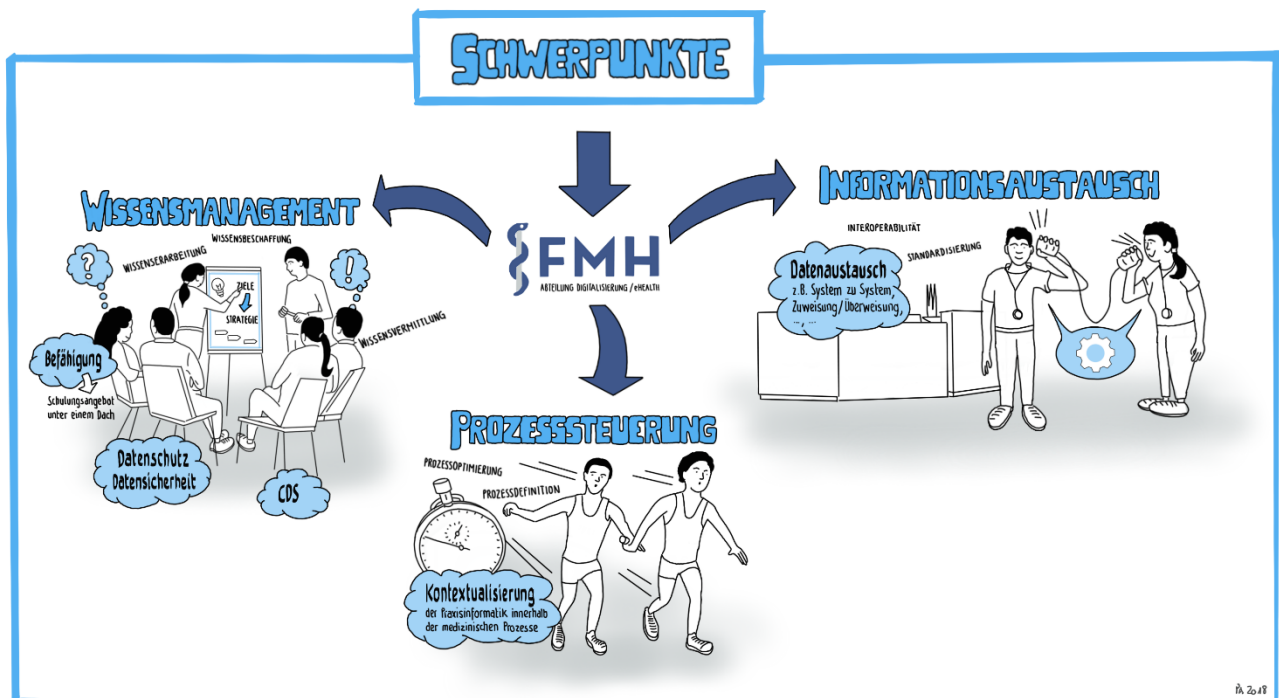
SCHWERPUNKTE

FMH
ABTEILUNG DIGITALISIERUNG / eHEALTH

WISSENSMANAGEMENT

WISSENSERARBEITUNG
WISSENSBESCHAFFUNG
ZIELE
STRATEGIE
WISSENSVERMITTLUNG
?
!
Befähigung
Schulungsangebot unter einem Dach
Datenschutz Datensicherheit
CDS

INFORMATIONSAUSTAUSCH

INTEROPERABILITÄT
STANDARDISIERUNG
Datenaustausch
z.B. System zu System, Zuweisung/Überweisung, ..., ...

PROZESSSTEUERUNG

PROZESSOPTIMIERUNG
PROZESSDEFINITION
Kontextualisierung
der Praxisinformatik innerhalb der medizinischen Prozesse

PA 2018